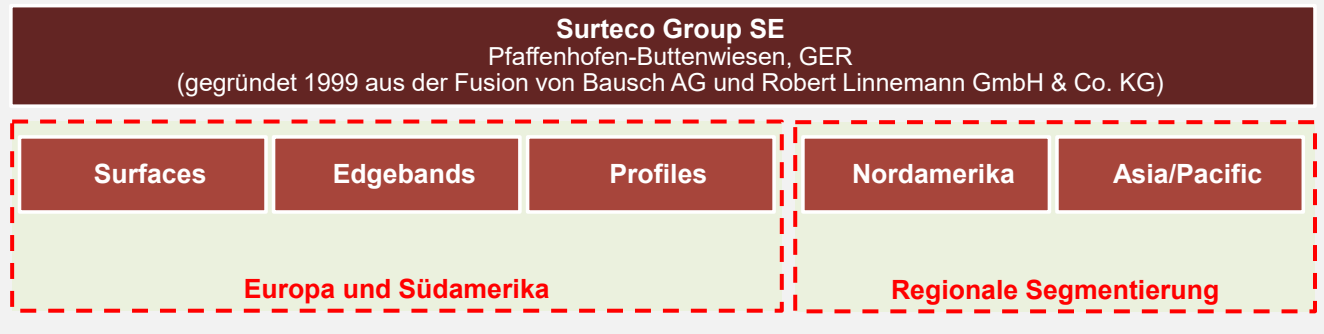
Surteco Group SE
Pfaffenhofen-Buttenwiesen, GER
(gegründet 1999 aus der Fusion von Bausch AG und Robert Linnemann GmbH & Co. KG)

Surfaces

Edgebands

Profiles

Europa und Südamerika

Nordamerika

Asia/Pacific

Regionale Segmentierung